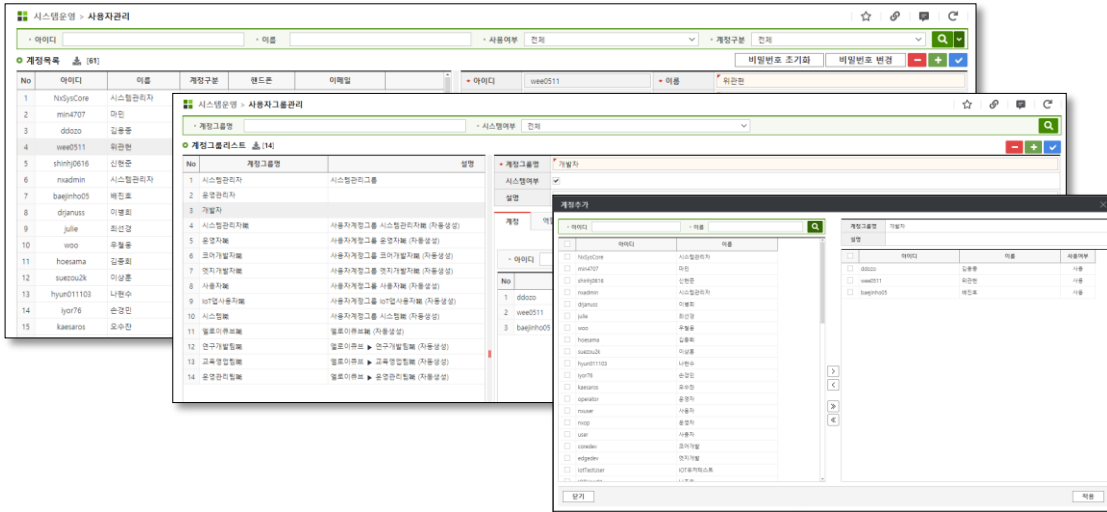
시스템운영 > 사용자관리

아이디 | 이름 | 사용여부 전체 | 계정구분 전체

계정목록 [61]

비밀번호 초기화 | 비밀번호 변경

| No | 아이디 | 이름 | 계정구분 | 핸드폰 | 이메일 |
|---|---|---|---|---|---|
| 1 | NxSysCore | 시스템관리자 | | | |
| 2 | min4707 | 마인 | | | |
| 3 | ddozo | 김동중 | | | |
| 4 | wee0511 | 위관현 | | | |
| 5 | shinhj0616 | 신현준 | | | |
| 6 | nxadmin | 시스템관리자 | | | |
| 7 | baejinho05 | 배진호 | | | |
| 8 | drjanuss | 이병희 | | | |
| 9 | julie | 최선경 | | | |
| 10 | woo | 우철웅 | | | |
| 11 | hoesama | 김종회 | | | |
| 12 | suezou2k | 이상훈 | | | |
| 13 | hyun011103 | 나현수 | | | |
| 14 | iyor76 | 손경민 | | | |
| 15 | kaesaros | 오수찬 | | | |

아이디 wee0511 | 이름 위관현

시스템운영 > 사용자그룹관리

계정그룹명 | 시스템여부 전체

계정그룹리스트 [14]

| No | 계정그룹명 | 설명 |
|---|---|---|
| 1 | 시스템관리자 | 시스템관리그룹 |
| 2 | 운영관리자 | |
| 3 | 개발자 | |
| 4 | 시스템관리자팀 | 사용자계정그룹 시스템관리자팀 (자동생성) |
| 5 | 운영자팀 | 사용자계정그룹 운영자팀 (자동생성) |
| 6 | 코어개발자팀 | 사용자계정그룹 코어개발자팀 (자동생성) |
| 7 | 엣지개발자팀 | 사용자계정그룹 엣지개발자팀 (자동생성) |
| 8 | 사용자팀 | 사용자계정그룹 사용자팀 (자동생성) |
| 9 | IoT업사용자팀 | 사용자계정그룹 IoT업사용자팀 (자동생성) |
| 10 | 시스템팀 | 사용자계정그룹 시스템팀 (자동생성) |
| 11 | 엘로이큐브팀 | 엘로이큐브팀 (자동생성) |
| 12 | 연구개발팀팀 | 엘로이큐브 ▶ 연구개발팀팀 (자동생성) |
| 13 | 교육영업팀팀 | 엘로이큐브 ▶ 교육영업팀팀 (자동생성) |
| 14 | 운영관리팀팀 | 엘로이큐브 ▶ 운영관리팀팀 (자동생성) |

계정그룹명 개발자
시스템여부
설명

계정 | 역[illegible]

아이디

| No | |
|---|---|
| 1 | ddozo |
| 2 | wee0511 |
| 3 | baejinho05 |

계정추가

아이디 | 이름

| | 아이디 | 이름 |
|---|---|---|
| | NxSysCore | 시스템관리자 |
| | min4707 | 마인 |
| | shinhj0616 | 신현준 |
| | nxadmin | 시스템관리자 |
| | drjanuss | 이병희 |
| | julie | 최선경 |
| | woo | 우철웅 |
| | hoesama | 김종회 |
| | suezou2k | 이상훈 |
| | hyun011103 | 나현수 |
| | iyor76 | 손경민 |
| | kaesaros | 오수찬 |
| | operator | 운영자 |
| | nxuser | 사용자 |
| | nxop | 운영자 |
| | user | 사용자 |
| | coredev | 코어개발 |
| | edgedev | 엣지개발 |
| | IoTTestUser | IOT유저테스트 |

계정그룹명 개발자
설명

| | 아이디 | 이름 | 사용여부 |
|---|---|---|---|
| | ddozo | 김동중 | 사용 |
| | wee0511 | 위관현 | 사용 |
| | baejinho05 | 배진호 | 사용 |

닫기 | 적용